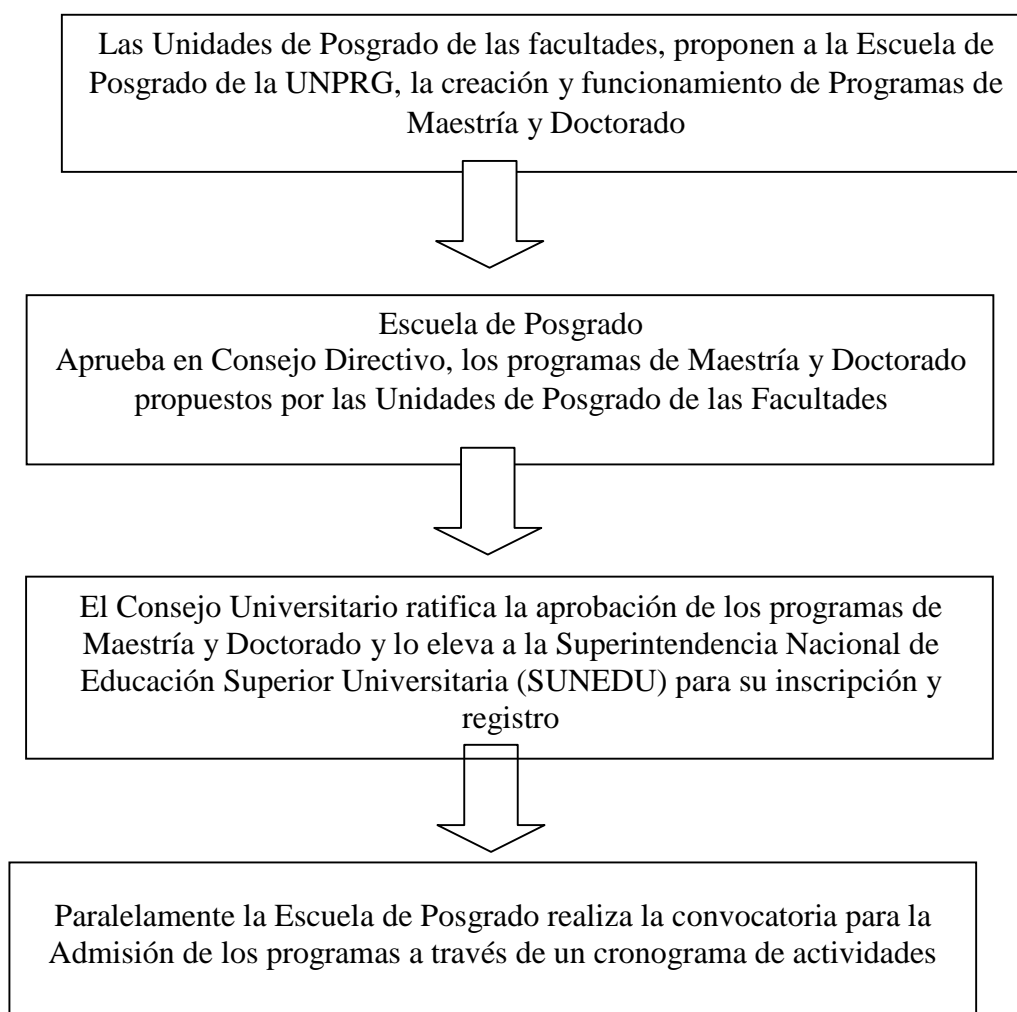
Las Unidades de Posgrado de las facultades, proponen a la Escuela de Posgrado de la UNPRG, la creación y funcionamiento de Programas de Maestría y Doctorado

Escuela de Posgrado
Aprueba en Consejo Directivo, los programas de Maestría y Doctorado propuestos por las Unidades de Posgrado de las Facultades

El Consejo Universitario ratifica la aprobación de los programas de Maestría y Doctorado y lo eleva a la Superintendencia Nacional de Educación Superior Universitaria (SUNEDU) para su inscripción y registro

Paralelamente la Escuela de Posgrado realiza la convocatoria para la Admisión de los programas a través de un cronograma de actividades